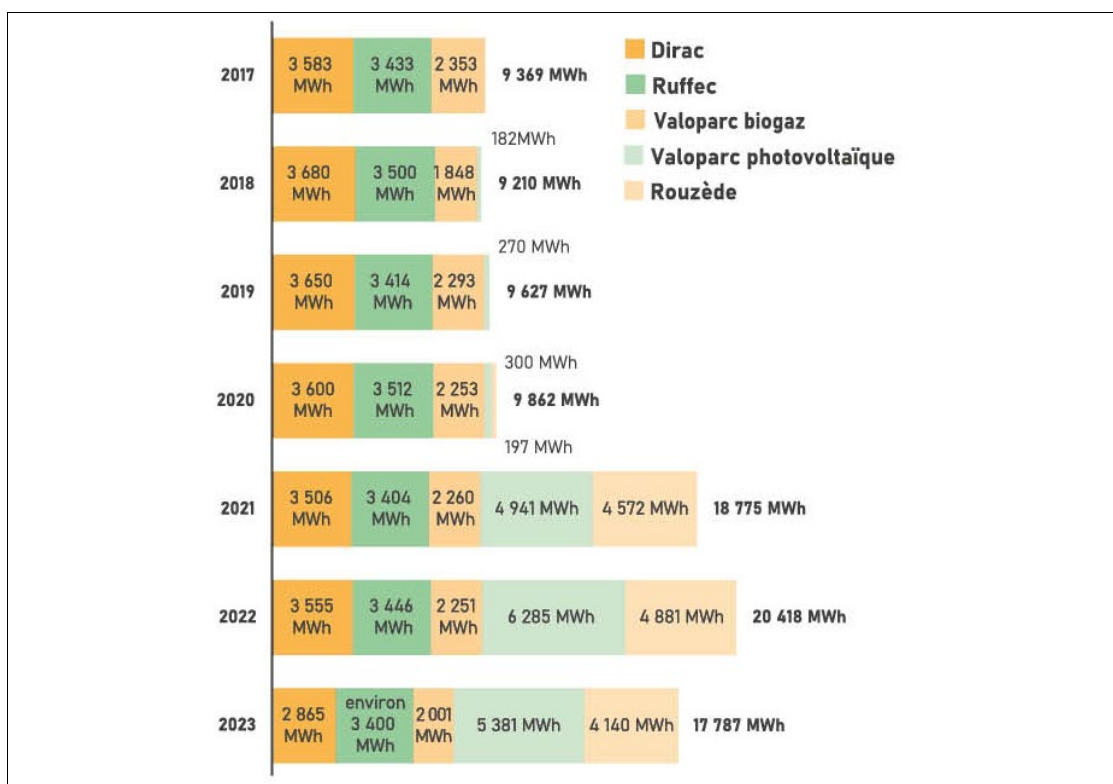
Dirac
Ruffec
Valoparc biogaz
Valoparc photovoltaïque
Rouzède

2017
3 583 MWh
3 433 MWh
2 353 MWh
9 369 MWh

182MWh

2018
3 680 MWh
3 500 MWh
1 848 MWh
9 210 MWh

270 MWh

2019
3 650 MWh
3 414 MWh
2 293 MWh
9 627 MWh

300 MWh

2020
3 600 MWh
3 512 MWh
2 253 MWh
9 862 MWh

197 MWh

2021
3 506 MWh
3 404 MWh
2 260 MWh
4 941 MWh
4 572 MWh
18 775 MWh

2022
3 555 MWh
3 446 MWh
2 251 MWh
6 285 MWh
4 881 MWh
20 418 MWh

2023
2 865 MWh
environ 3 400 MWh
2 001 MWh
5 381 MWh
4 140 MWh
17 787 MWh